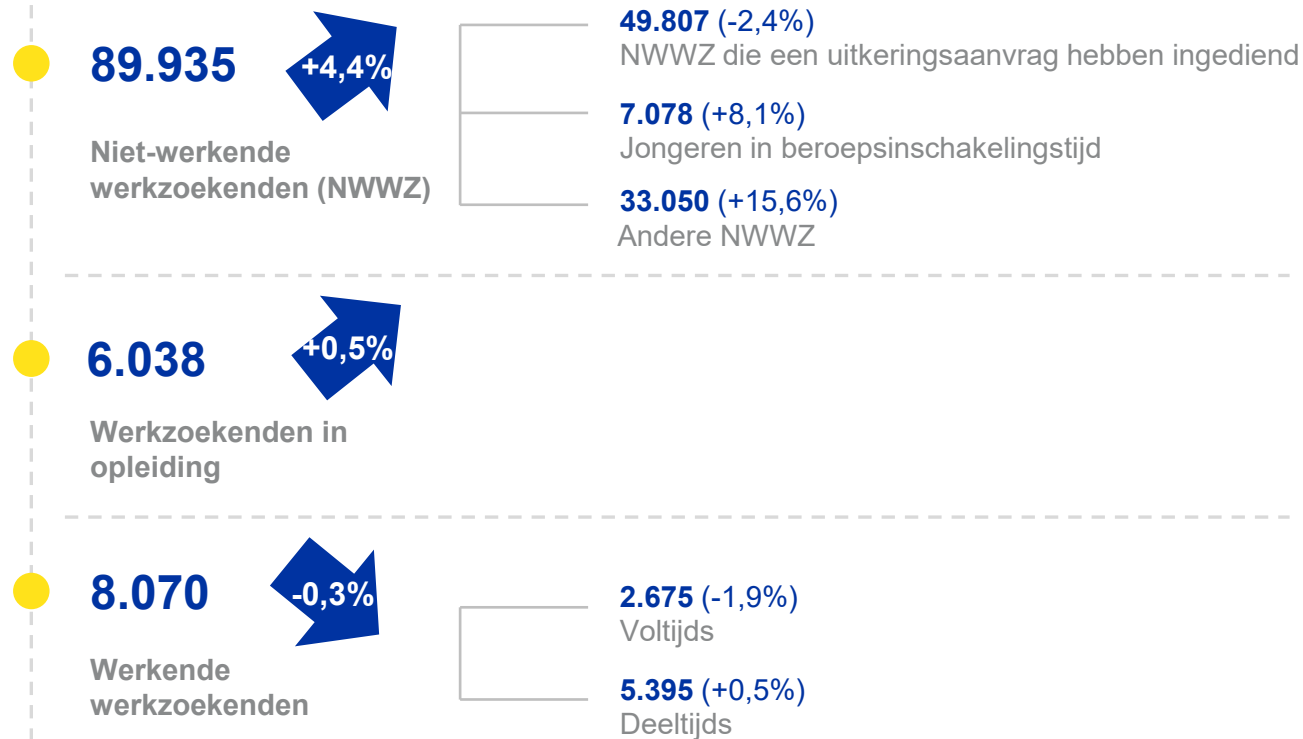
89.935

+4,4%

Niet-werkende werkzoekenden (NWWZ)

49.807 (-2,4%)
NWWZ die een uitkeringsaanvrag hebben ingediend

7.078 (+8,1%)
Jongeren in beroepsinschakelingstijd

33.050 (+15,6%)
Andere NWWZ

6.038

+0,5%

Werkzoekenden in opleiding

8.070

-0,3%

Werkende werkzoekenden

2.675 (-1,9%)
Voltijds

5.395 (+0,5%)
Deeltijds